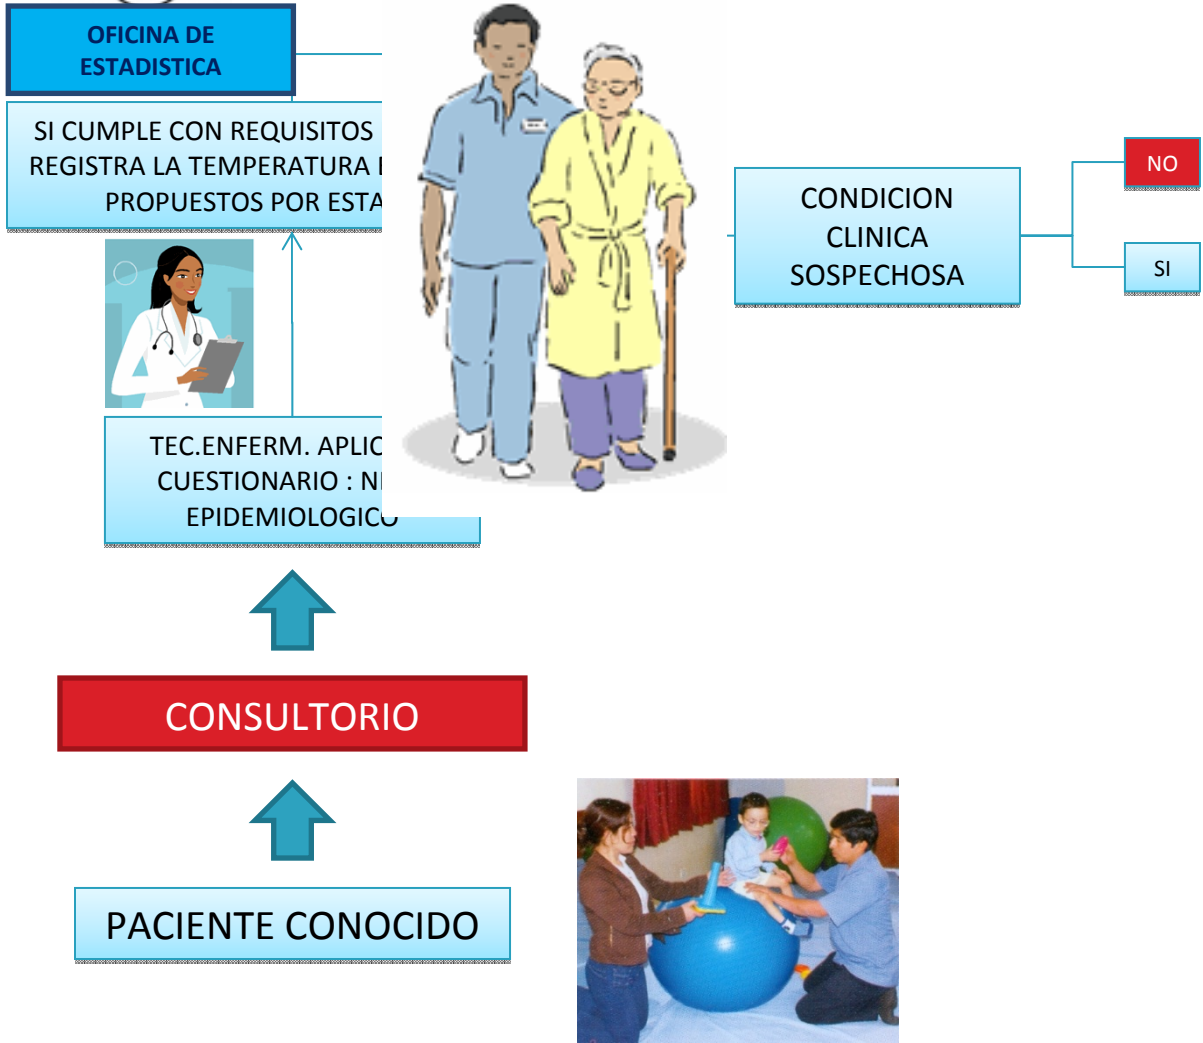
OFICINA DE ESTADISTICA

SI CUMPLE CON REQUISITOS REGISTRA LA TEMPERATURA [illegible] PROPUESTOS POR ESTA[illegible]

CONDICION CLINICA SOSPECHOSA

NO

SI

TEC.ENFERM. APLIC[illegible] CUESTIONARIO : N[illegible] EPIDEMIOLOGICO

CONSULTORIO

PACIENTE CONOCIDO